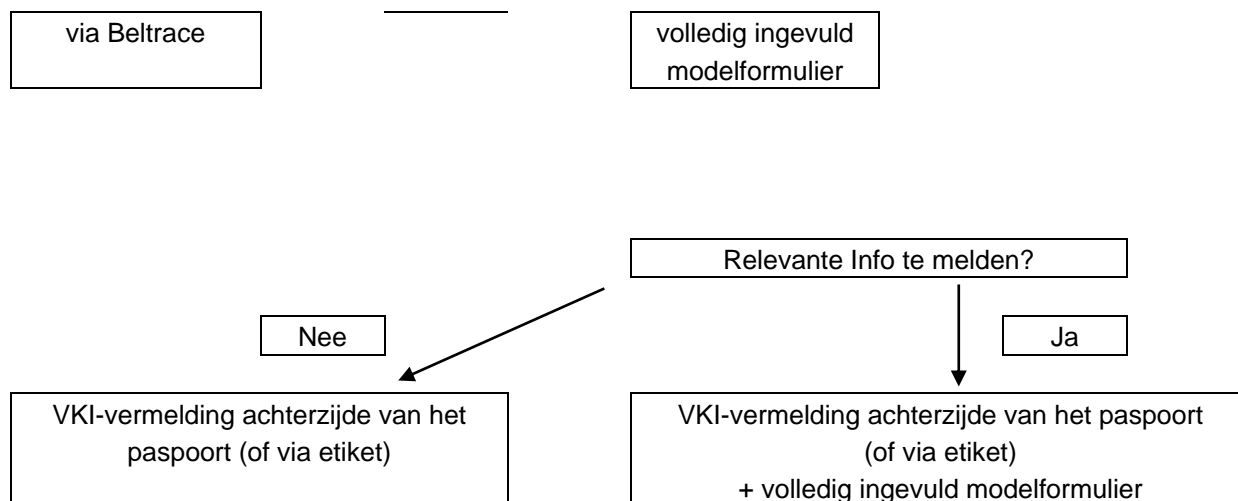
via Beltrace

volledig ingevuld modelformulier

Relevante Info te melden?

Nee

Ja

VKI-vermelding achterzijde van het paspoort (of via etiket)

VKI-vermelding achterzijde van het paspoort (of via etiket) + volledig ingevuld modelformulier